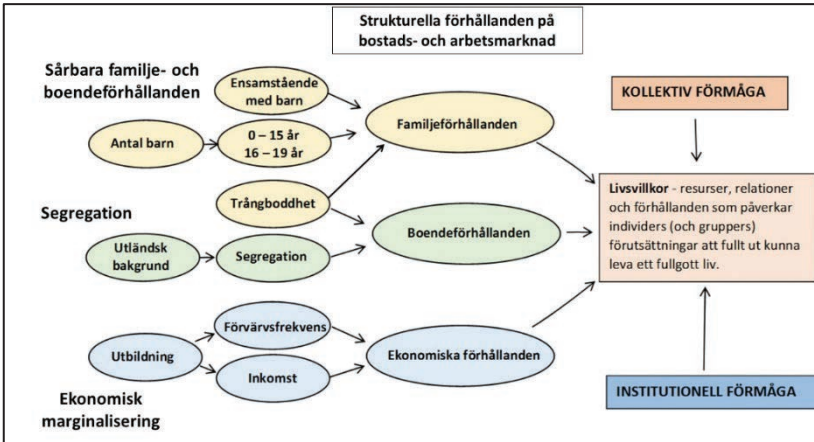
Strukturella förhållanden på bostads- och arbetsmarknad

Sårbara familje- och boendeförhållanden

Ensamstående med barn

Antal barn

0 – 15 år
16 – 19 år

Familjeförhållanden

Segregation

Trångboddhet

Utländsk bakgrund

Segregation

Boendeförhållanden

Utbildning

Förvärvsfrekvens

Inkomst

Ekonomiska förhållanden

Ekonomisk marginalisering

KOLLEKTIV FÖRMÅGA

Livsvillkor - resurser, relationer och förhållanden som påverkar individers (och gruppers) förutsättningar att fullt ut kunna leva ett fullgott liv.

INSTITUTIONELL FÖRMÅGA